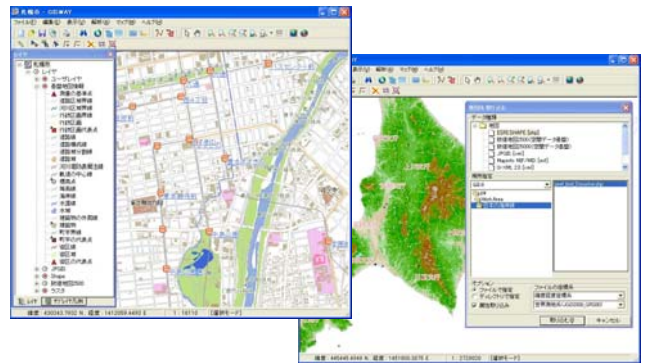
札幌市 - GEOWAY
ファイル(F) 編集(E) 表示(V) 解析(A) マップ(M) ヘルプ(H)
レイヤ
札幌市
レイヤ
ユーザーレイヤ
基盤地図情報
レイヤ
緯度: 430343.7602 N 経度: 1412059.4450 E 1:16110 [選択モード]
ファイル(F) 編集(E) 表示(V) 解析(A) マップ(M) ヘルプ(H)
データ読み込み
データ種類
ESRI SHAPE [shp]
数値地図2500(空間データ基盤)
数値地図25000(空間データ基盤)
JPGIS [xml]
Magnetic MIF/MID [mif]
G-XML 2.0 [xml]
オプション
ファイルを指定
ディレクトリを指定
属性も読み込み
ファイルの座標系
緯度経度座標系
世界測地系(JGD2000_JPG00)
読み込む
キャンセル
緯度: 445445.4448 N 経度: 1451000.0075 E 1:2733020 [選択モード]